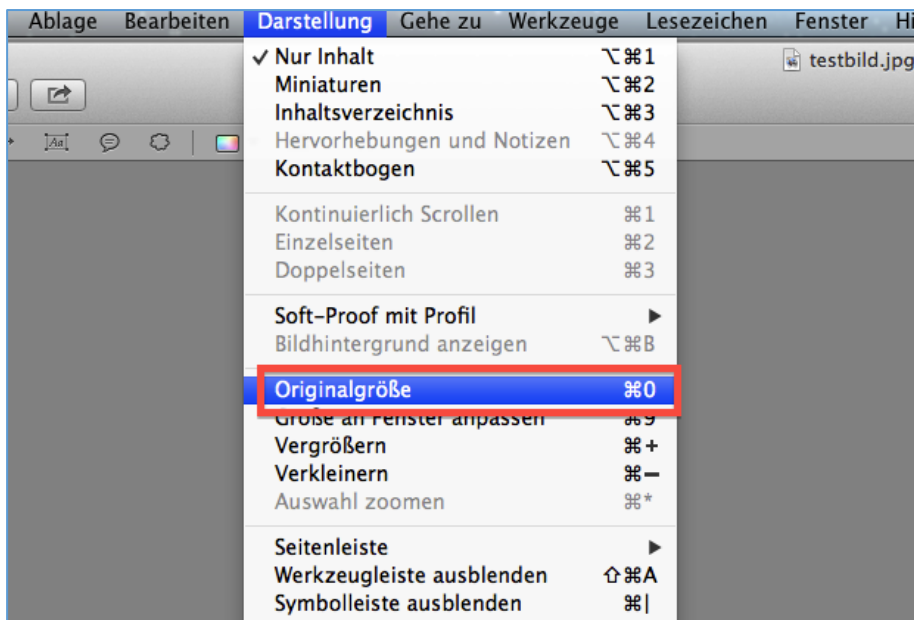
Ablage Bearbeiten Darstellung Gehe zu Werkzeuge Lesezeichen Fenster Hi

testbild.jpg

✓ Nur Inhalt ⌥⌘1
Miniaturen ⌥⌘2
Inhaltsverzeichnis ⌥⌘3
Hervorhebungen und Notizen ⌥⌘4
Kontaktbogen ⌥⌘5

Kontinuierlich Scrollen ⌘1
Einzelseiten ⌘2
Doppelseiten ⌘3

Soft-Proof mit Profil ▶
Bildhintergrund anzeigen ⌥⌘B

Originalgröße ⌘0
Größe an Fenster anpassen ⌘9
Vergrößern ⌘+
Verkleinern ⌘−
Auswahl zoomen ⌘*

Seitenleiste ▶
Werkzeugleiste ausblenden ⇧⌘A
Symbolleiste ausblenden ⌘|